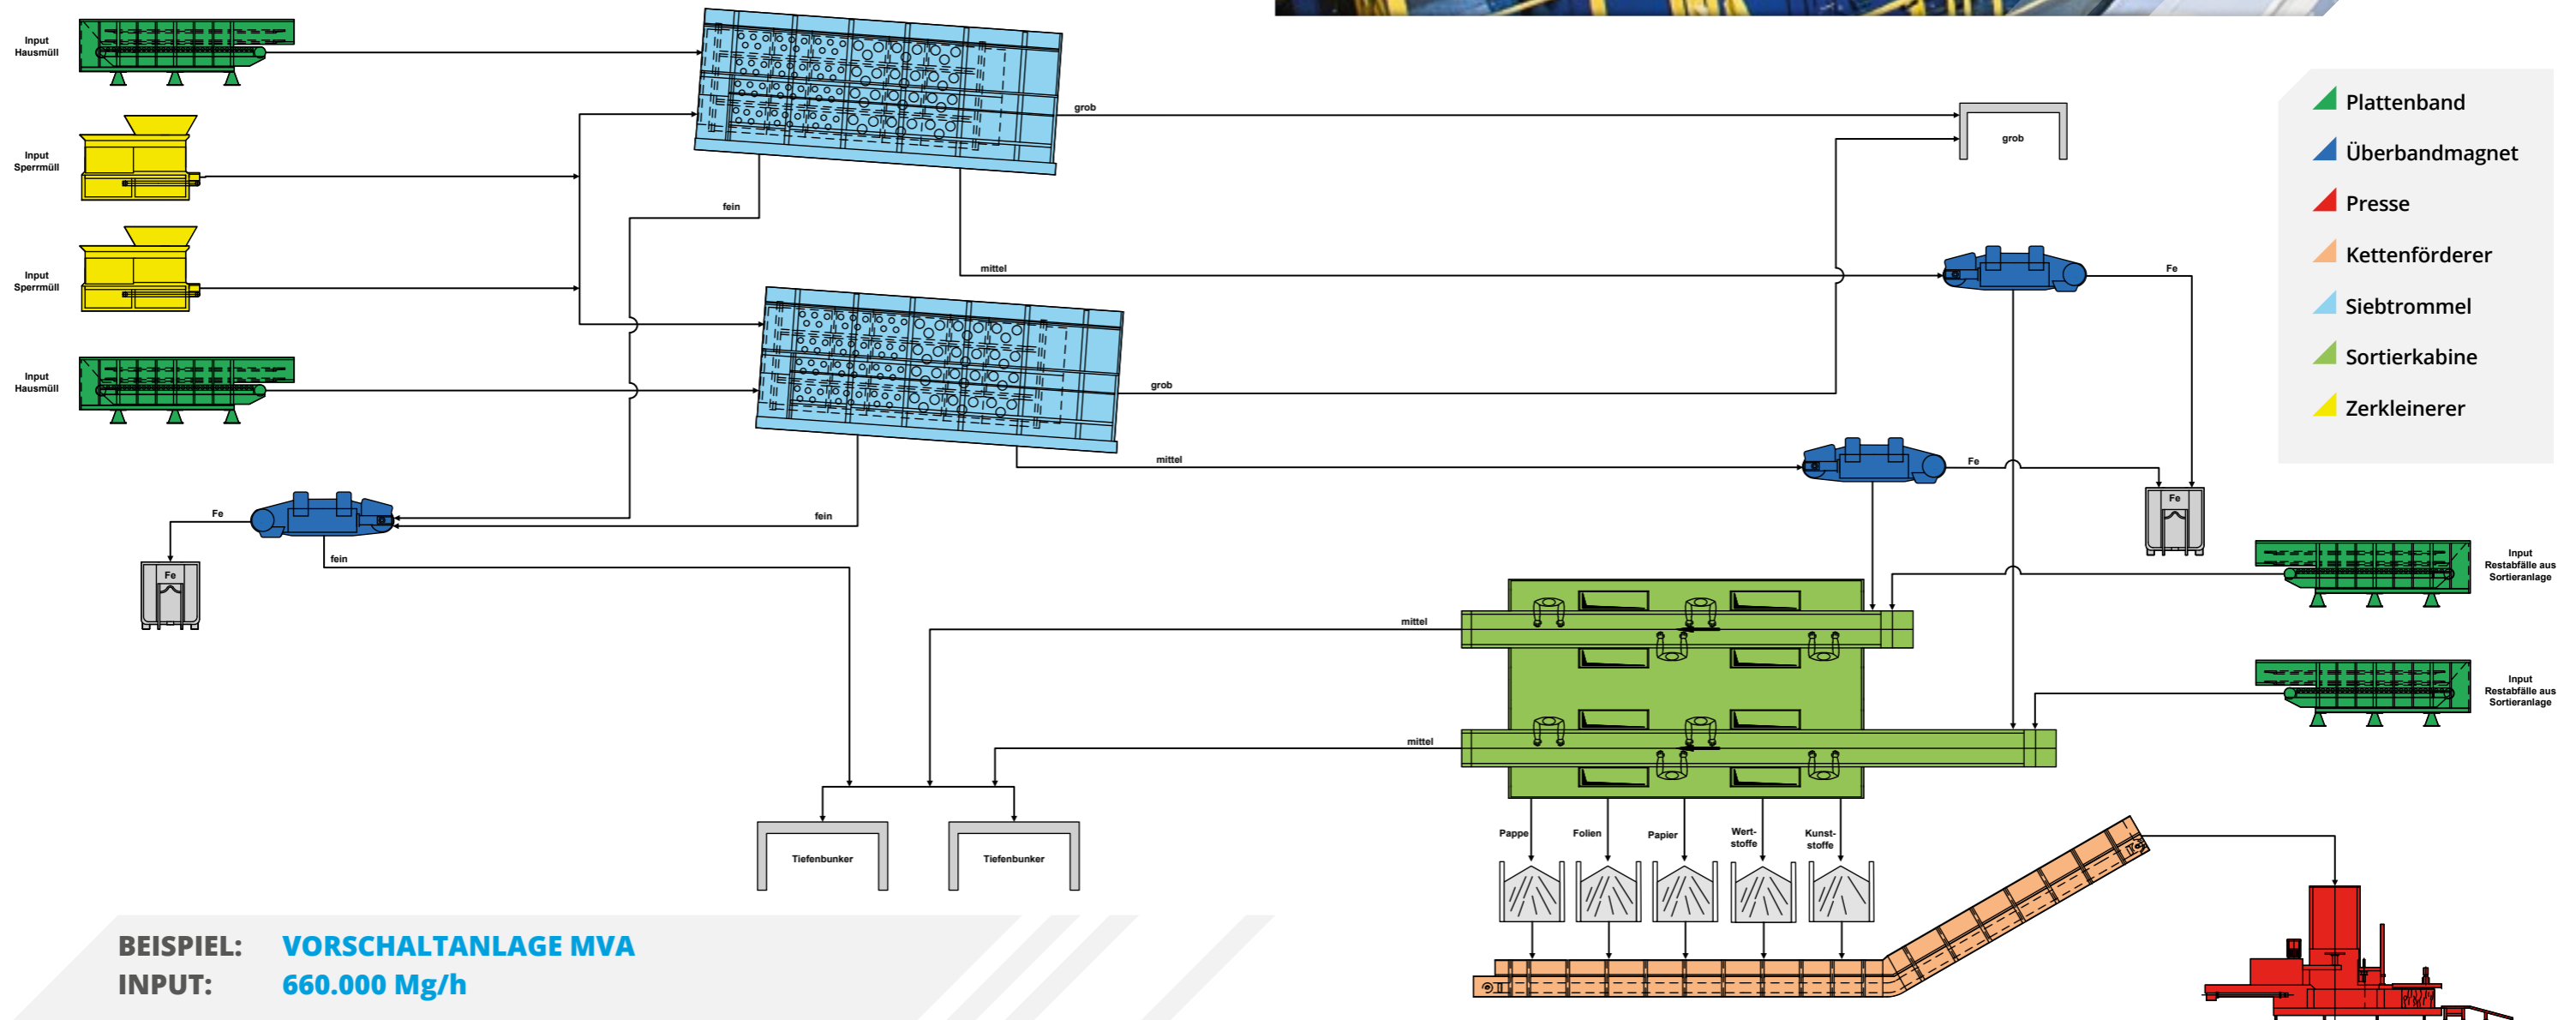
Input Hausmüll

Input Sperrmüll

Input Sperrmüll

Input Hausmüll

grob

fein

mittel

grob

grob

mittel

fein

Fe

fein

Fe

Fe

Fe

Fe

Fe

Input Restabfälle aus Sortieranlage

Input Restabfälle aus Sortieranlage

mittel

mittel

Tiefenbunker

Tiefenbunker

Pappe

Folien

Papier

Wert-stoffe

Kunst-stoffe

Plattenband
Überbandmagnet
Presse
Kettenförderer
Siebtrommel
Sortierkabine
Zerkleinerer

BEISPIEL: VORSCHALTANLAGE MVA
INPUT: 660.000 Mg/h